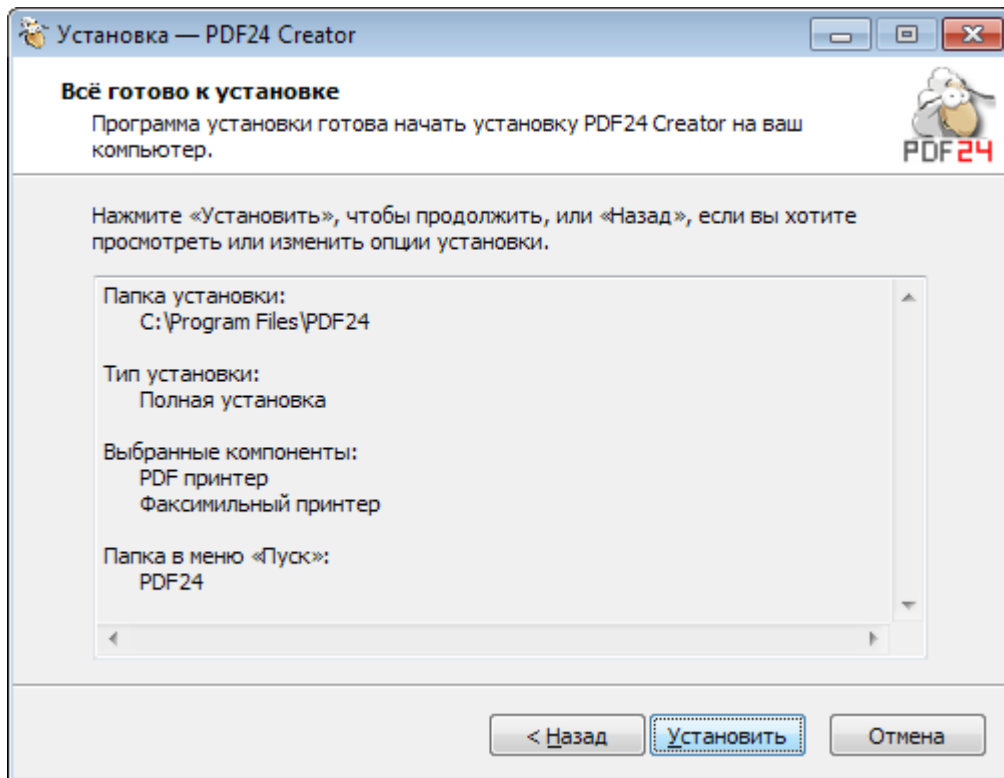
Установка — PDF24 Creator

Всё готово к установке

Программа установки готова начать установку PDF24 Creator на ваш компьютер.

PDF24

Нажмите «Установить», чтобы продолжить, или «Назад», если вы хотите просмотреть или изменить опции установки.

Папка установки:
C:\Program Files\PDF24

Тип установки:
Полная установка

Выбранные компоненты:
PDF принтер
Факсимильный принтер

Папка в меню «Пуск»:
PDF24

< Назад
Установить
Отмена